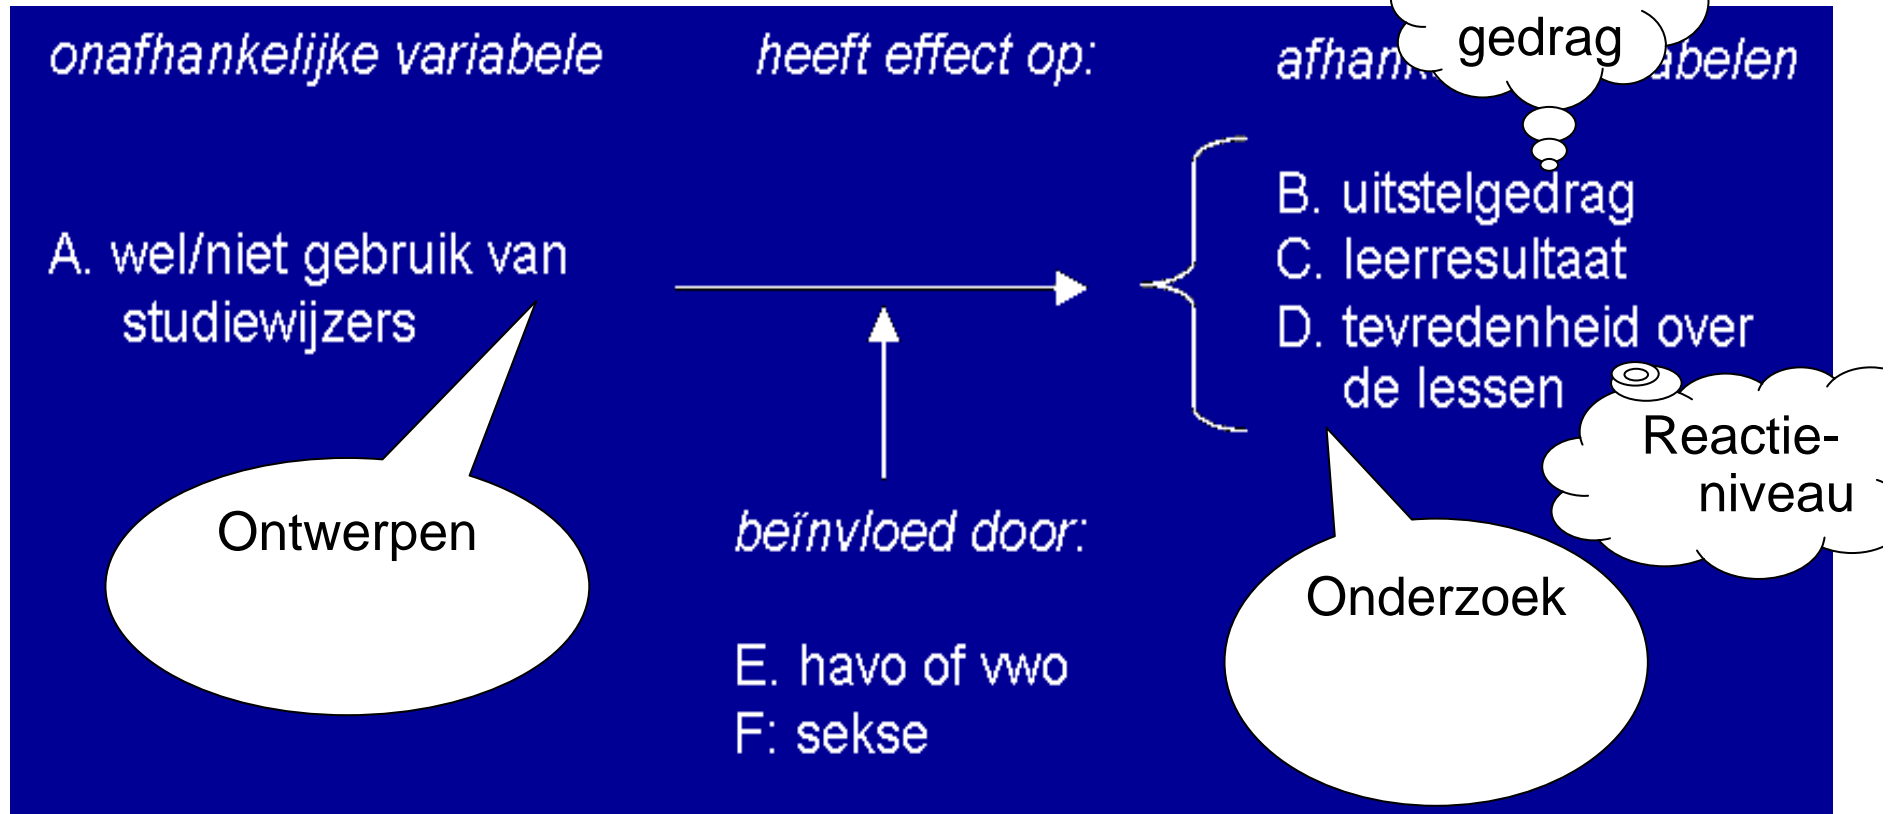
onafhankelijke variabele

heeft effect op:

afhan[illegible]abelen

gedrag

A. wel/niet gebruik van studiewijzers

B. uitstelgedrag
C. leerresultaat
D. tevredenheid over de lessen

Reactie-niveau

Ontwerpen

beïnvloed door:

E. havo of vwo
F: sekse

Onderzoek